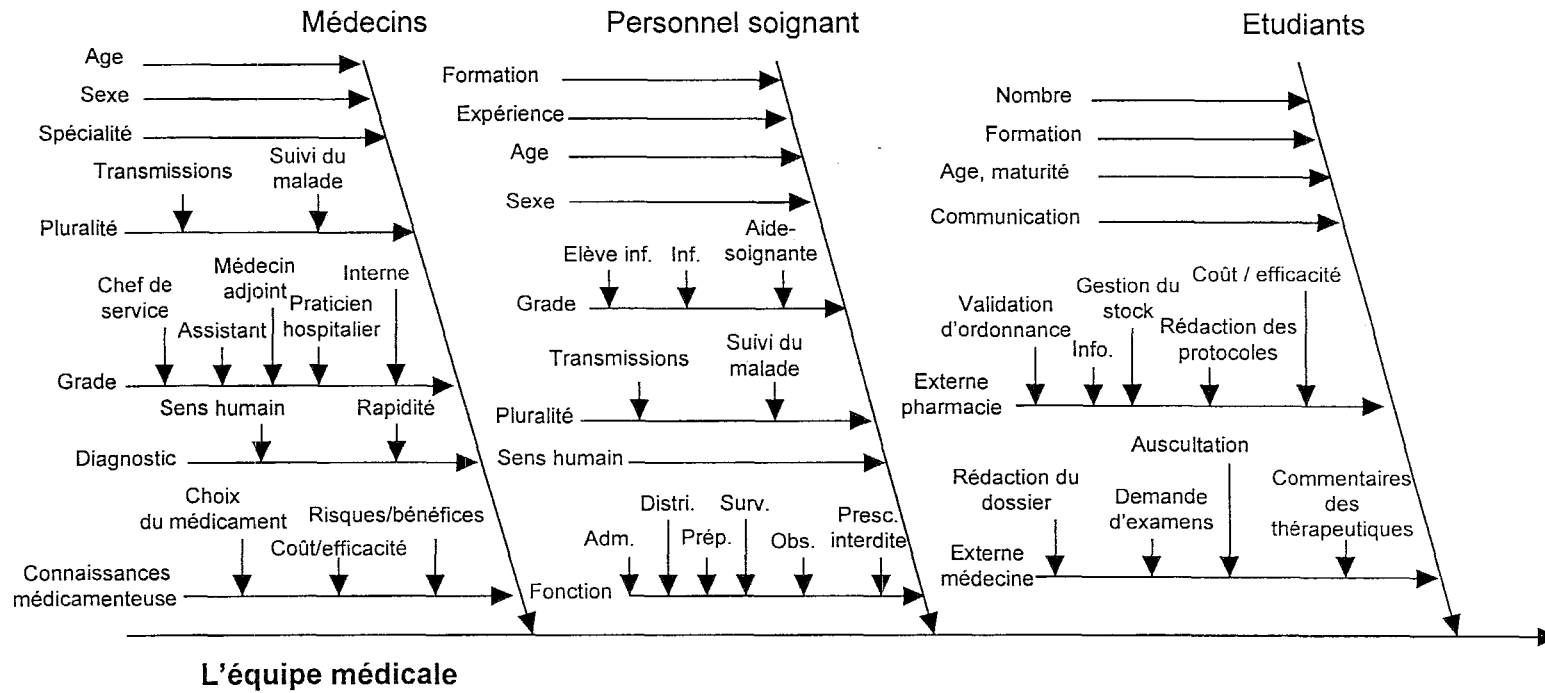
Médecins

Age
Sexe
Spécialité
Transmissions
Suivi du malade
Pluralité
Chef de service
Assistant
Médecin adjoint
Praticien hospitalier
Interne
Grade
Sens humain
Rapidité
Diagnostic
Choix du médicament
Coût/efficacité
Risques/bénéfices
Connaissances médicamenteuse

Personnel soignant

Formation
Expérience
Age
Sexe
Elève inf.
Inf.
Aide-soignante
Grade
Transmissions
Suivi du malade
Pluralité
Sens humain
Adm.
Distri.
Prép.
Surv.
Obs.
Presc. interdite
Fonction

Etudiants

Nombre
Formation
Age, maturité
Communication
Validation d'ordonnance
Info.
Gestion du stock
Coût / efficacité
Rédaction des protocoles
Externe pharmacie
Rédaction du dossier
Demande d'examens
Auscultation
Commentaires des thérapeutiques
Externe médecine

L'équipe médicale